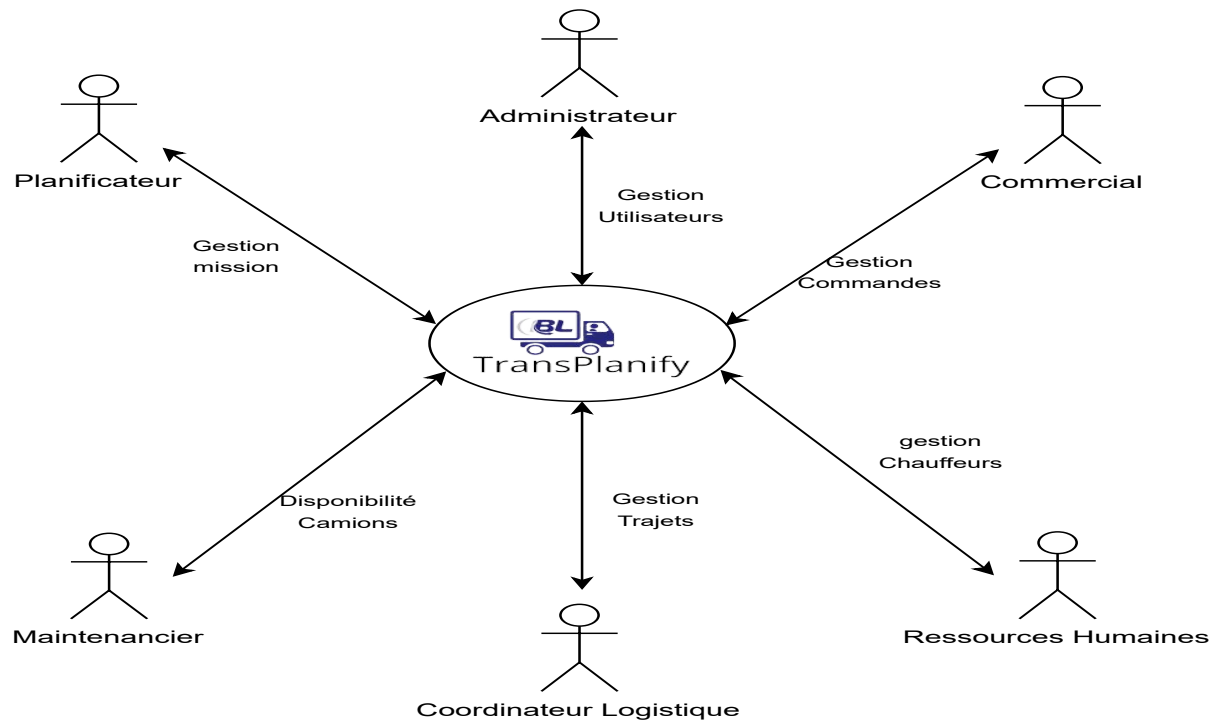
Administrateur

Planificateur

Commercial

Gestion Utilisateurs

Gestion mission

Gestion Commandes

BL

TransPlanify

gestion Chauffeurs

Disponibilité Camions

Gestion Trajets

Maintenancier

Ressources Humaines

Coordinateur Logistique